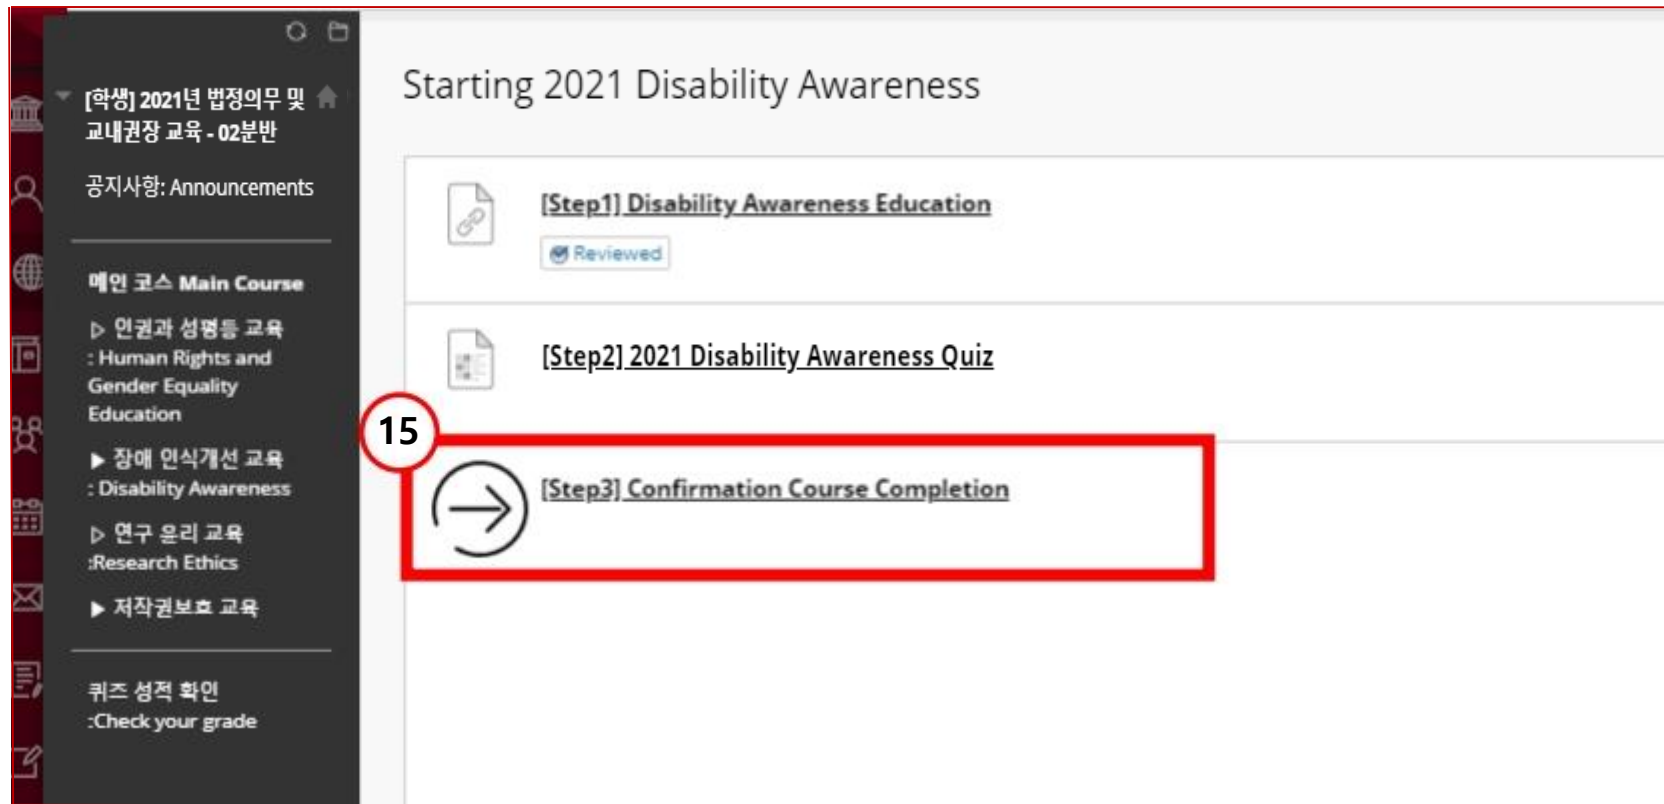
[학생] 2021년 법정의무 및 교내권장 교육 - 02분반

공지사항: Announcements

메인 코스 Main Course

▷ 인권과 성평등 교육 : Human Rights and Gender Equality Education

▶ 장애 인식개선 교육 : Disability Awareness

▷ 연구 윤리 교육 :Research Ethics

▶ 저작권보호 교육

퀴즈 성적 확인 :Check your grade

Starting 2021 Disability Awareness

[Step1] Disability Awareness Education

Reviewed

[Step2] 2021 Disability Awareness Quiz

15

[Step3] Confirmation Course Completion